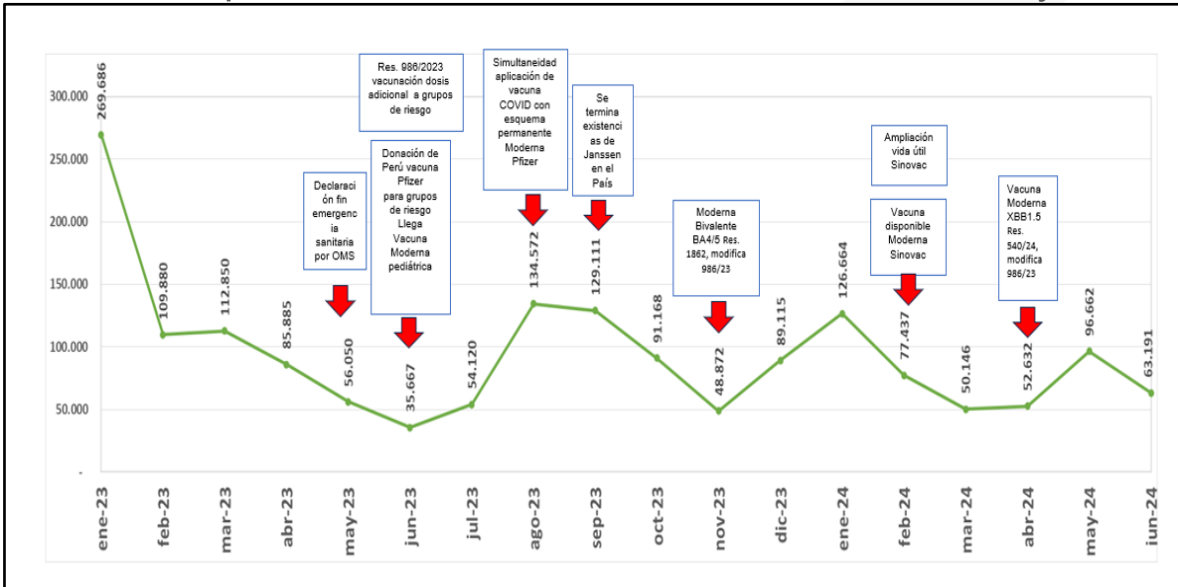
300.000
250.000
200.000
150.000
100.000
50.000
-

269.686
109.880
112.850
85.885
56.050
35.667
54.120
134.572
129.111
91.168
48.872
89.115
126.664
77.437
50.146
52.632
96.662
63.191

Declaración fin emergencia sanitaria por OMS

Res. 986/2023 vacunación dosis adicional a grupos de riesgo

Donación de Perú vacuna Pfizer para grupos de riesgo Llega Vacuna Moderna pediátrica

Simultaneidad aplicación de vacuna COVID con esquema permanente Moderna Pfizer

Se termina existencias de Janssen en el País

Moderna Bivalente BA4/5 Res. 1862, modifica 986/23

Ampliación vida útil Sinovac

Vacuna disponible Moderna Sinovac

Vacuna Moderna XBB1.5 Res. 540/24, modifica 986/23

ene-23
feb-23
mar-23
abr-23
may-23
jun-23
jul-23
ago-23
sep-23
oct-23
nov-23
dic-23
ene-24
feb-24
mar-24
abr-24
may-24
jun-24